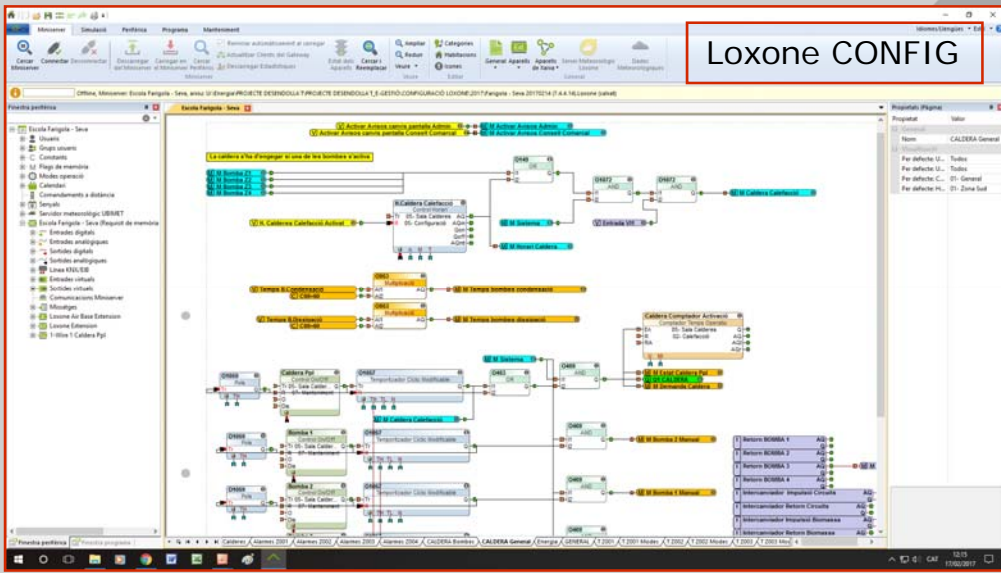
Loxone CONFIG

Miniserver | Simulació | Periferia | Programa | Manteniment

Idiomes/Llengües

Cercar Miniserver | Connectar | Desconnectar | Descarregar del Miniserver | Carregar en el Miniserver | Cercar Periferia | Reiniciar automàticament al carregar | Actualitzar Clients del Gateway | Descarregar Estadístiques | Estat dels Aparells | Cercar i Reemplaçar | Ampliar | Reduir | Veure | Categories | Habitacions | Icones | General | Aparells | Aparells de llarga | Servei Meteorològic Loxone | Dades Meteorològiques

Miniserver | Veure | Editar | General

Offline, Miniserver: Escola Farigola - Seva, arxiu: U:\Energia\PROJECTE DESENDOLLA'T\PROJECTE DESENDOLLA'T_E-GESTIÓ\CONFIGURACIÓ LOXONE\2017\Farigola - Seva 20170214 (7.4.4.14) Loxone (salvat)

Finestra periferia

Escola Farigola - Seva
Usuaris
Grups usuaris
Constants
Flags de memòria
Modes operació
Calendari
Comandaments a distància
Senyals
Servidor meteorològic UBIMET
Escola Farigola - Seva (Requisit de memòria
Entrades digitals
Entrades analògiques
Sortides digitals
Sortides analògiques
Línea KNX/EIB
Entrades virtuals
Sortides virtuals
Comunicacions Miniserver
Missatges
Loxone Air Base Extension
Loxone Extension
1-Wire 1 Caldera Ppl

Escola Farigola - Seva

Activar Avisos canvis pantalla Admin
Activar Avisos canvis pantalla Consell Comarcal
M Activar Avisos Admin
M Activar Avisos Consell Comarcal

La caldera s'ha d'engegar si una de les bombes s'activa

M Bomba 21
M Bomba 22
M Bomba 23
M Bomba 24
OR
AND
AND
M Caldera Calefacció
R.Caldera Calefacció
Control Horari
05- Sala Calderes
05- Configuració
R. Caldera Calefacció Activat
M Sistema
Entrada VIF
M Horari Caldera

Multiplicació
Temps B.Condensació
C00-00
M Temps bombes condensació
Temps B.Biomassa
M Temps bombes biomassa

Caldera Comptador Activació
Comptador Temps Operatiu
05- Sala Calderes
02- Calefacció

M Sistema
Caldera Ppl
Control On/Off
05- Sala Calder...
07- Manteniment
Temporitzador Cicle Modificable
OR
AND
M Estat Caldera Ppl
CV CALDERA
M Demanda Caldera
M Caldera Calefacció

Bomba 1
Control On/Off
05- Sala Calder...
07- Manteniment
Temporitzador Cicle Modificable
AND
M Bomba 2 Manual

Retorn BOMBA 1
Retorn BOMBA 2
Retorn BOMBA 3
Retorn BOMBA 4

Bomba 2
AND
M Bomba 1 Manual

Intercanviador Impulsió Circuits
Intercanviador Retorn Circuits
Intercanviador Impulsió Biomassa
Intercanviador Retorn Biomassa

Propietats (Pàgina)
Propietat | Valor
General
Nom | CALDERA General
Visualització
Per defecte: U... | Todos
Per defecte: U... | Todos
Per defecte: C... | 01- General
Per defecte: H... | 01- Zona Sud

Finestra periferia | Finestra programa

Caldera | Alarmes 2001 | Alarmes 2002 | Alarmes 2003 | Alarmes 2004 | CALDERA Bombes | CALDERA General | Energia | GENERAL | T 2001 | T 2001 Modes | T 2002 | T 2002 Modes | T 2003 | T 2003 Mod

CAT 12:15 17/02/2017